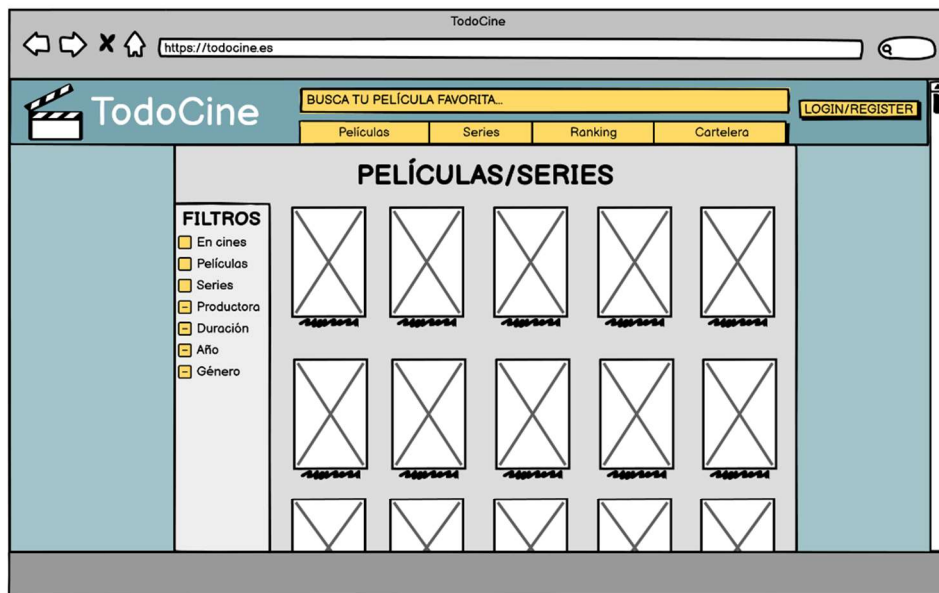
TodoCine

https://todocine.es

TodoCine

BUSCA TU PELÍCULA FAVORITA...

LOGIN/REGISTER

Películas | Series | Ranking | Cartelera

PELÍCULAS/SERIES

FILTROS
En cines
Películas
Series
Productora
Duración
Año
Género